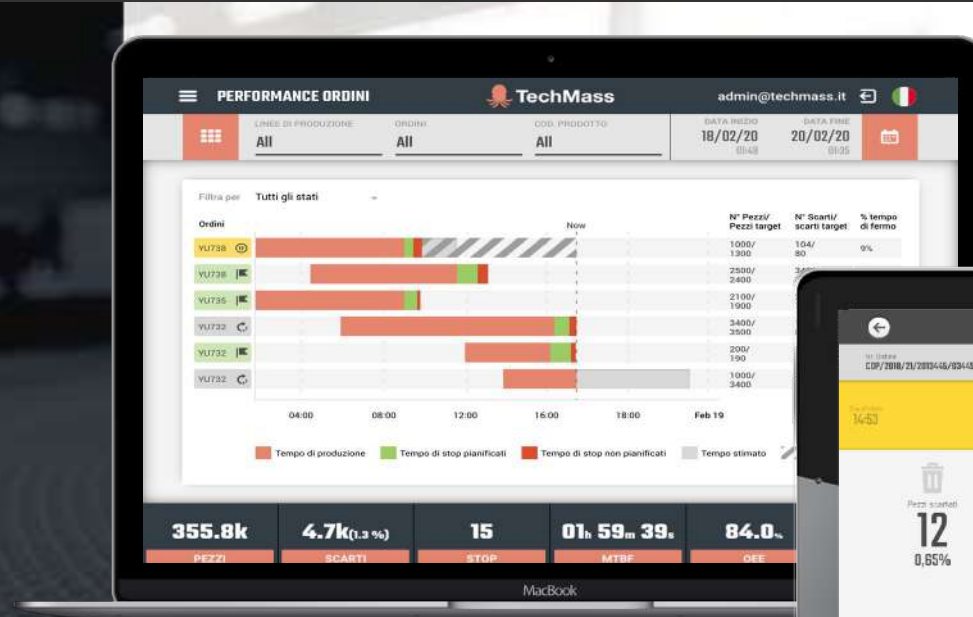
PERFORMANCE ORDINI
TechMass
admin@techmass.it

LINEE DI PRODUZIONE
All
ORDINI
All
COD. PRODOTTO
All
DATA INIZIO
18/02/20
01:48
DATA FINE
20/02/20
01:35

Filtra per Tutti gli stati

Ordini
Now
N° Pezzi/ Pezzi target
N° Scarti/ scarti target
% tempo di fermo

| | | | |
|---|---|---|---|
| YU738 | 1000/ 1300 | 104/ 80 | 9% |
| YU738 | 2500/ 2400 | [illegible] | |
| YU735 | 2100/ 1900 | | |
| YU732 | 3400/ 3500 | | |
| YU732 | 200/ 190 | | |
| YU732 | 1000/ 3400 | | |

04:00
08:00
12:00
16:00
18:00
Feb 19

Tempo di produzione
Tempo di stop pianificati
Tempo di stop non pianificati
Tempo stimato

355.8k
PEZZI
4.7k(1.3 %)
SCARTI
15
STOP
01h 59m 39s
MTBF
84.0%
OEE

MacBook

Nr. Ordine
COP/2018/21/2013446/03445
14:53
Pezzi scartati
12
0,65%